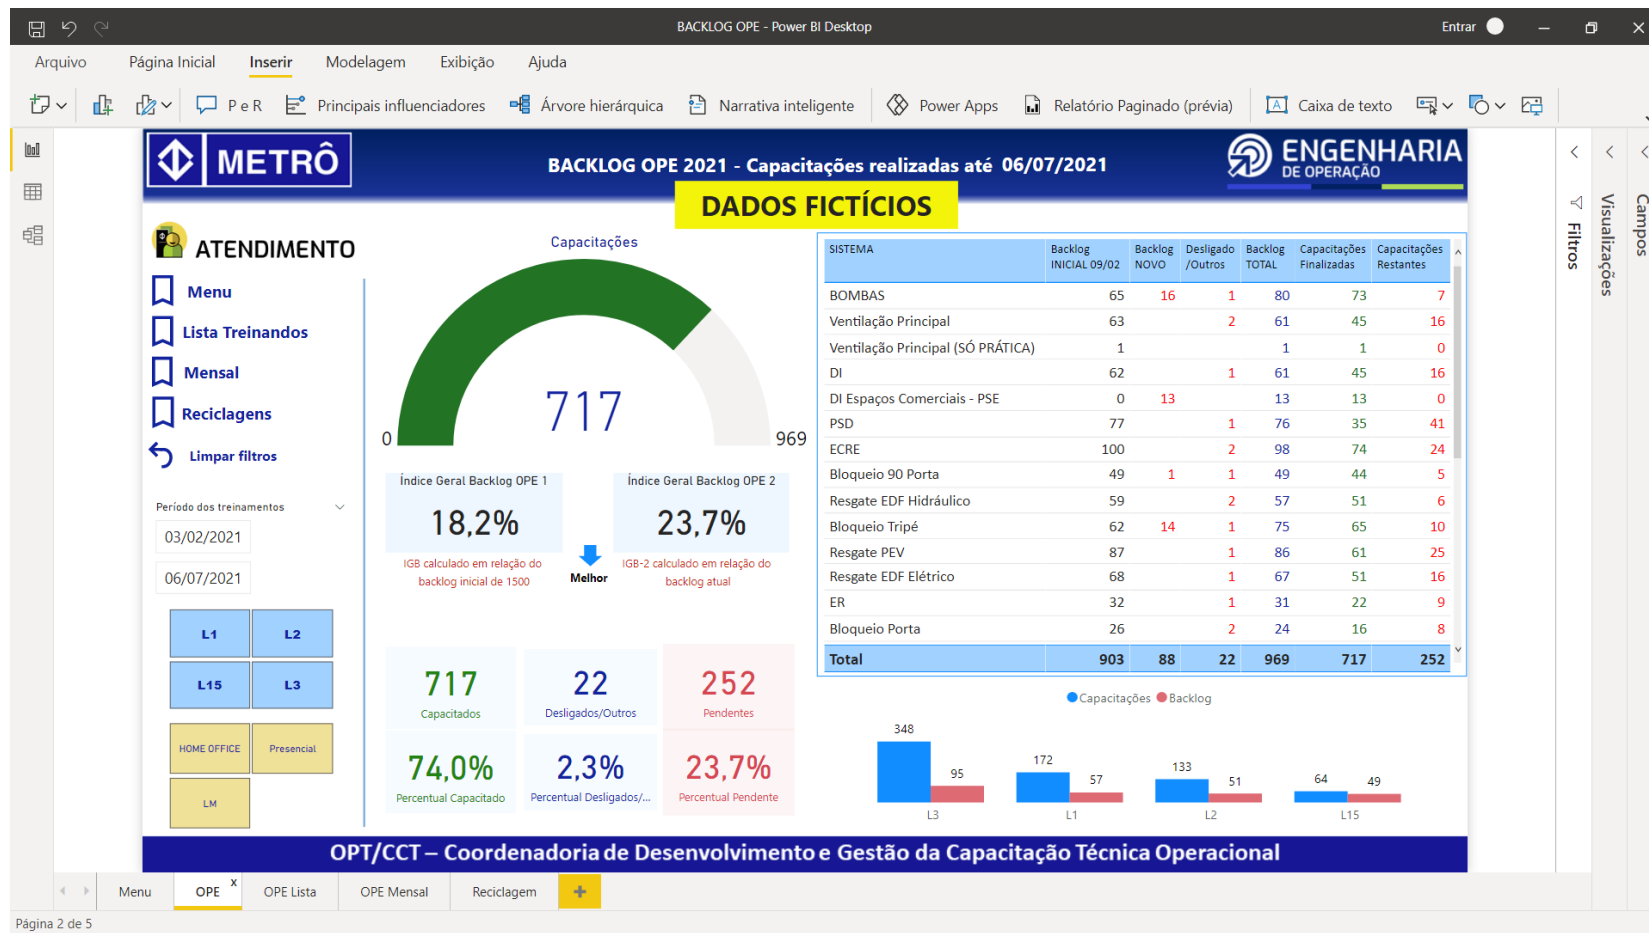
BACKLOG OPE - Power BI Desktop

Entrar

Arquivo Página Inicial Inserir Modelagem Exibição Ajuda

P e R Principais influenciadores Árvore hierárquica Narrativa inteligente Power Apps Relatório Paginado (prévia) Caixa de texto

METRÔ

BACKLOG OPE 2021 - Capacitações realizadas até 06/07/2021

ENGENHARIA DE OPERAÇÃO

DADOS FICTÍCIOS

ATENDIMENTO

Menu

Lista Treinandos

Mensal

Reciclagens

Limpar filtros

Período dos treinamentos

03/02/2021

06/07/2021

L1 L2
L15 L3
HOME OFFICE Presencial
LM

Capacitações

717

0

969

Índice Geral Backlog OPE 1

18,2%

IGB calculado em relação do backlog inicial de 1500

Melhor

Índice Geral Backlog OPE 2

23,7%

IGB-2 calculado em relação do backlog atual

717
Capacitados

22
Desligados/Outros

252
Pendentes

74,0%
Percentual Capacitado

2,3%
Percentual Desligados/...

23,7%
Percentual Pendente

| SISTEMA | Backlog INICIAL 09/02 | Backlog NOVO | Desligado /Outros | Backlog TOTAL | Capacitações Finalizadas | Capacitações Restantes |
|---|---|---|---|---|---|---|
| BOMBAS | 65 | 16 | 1 | 80 | 73 | 7 |
| Ventilação Principal | 63 | | 2 | 61 | 45 | 16 |
| Ventilação Principal (SÓ PRÁTICA) | 1 | | | 1 | 1 | 0 |
| DI | 62 | | 1 | 61 | 45 | 16 |
| DI Espaços Comerciais - PSE | 0 | 13 | | 13 | 13 | 0 |
| PSD | 77 | | 1 | 76 | 35 | 41 |
| ECRE | 100 | | 2 | 98 | 74 | 24 |
| Bloqueio 90 Porta | 49 | 1 | 1 | 49 | 44 | 5 |
| Resgate EDF Hidráulico | 59 | | 2 | 57 | 51 | 6 |
| Bloqueio Tripé | 62 | 14 | 1 | 75 | 65 | 10 |
| Resgate PEV | 87 | | 1 | 86 | 61 | 25 |
| Resgate EDF Elétrico | 68 | | 1 | 67 | 51 | 16 |
| ER | 32 | | 1 | 31 | 22 | 9 |
| Bloqueio Porta | 26 | | 2 | 24 | 16 | 8 |
| Total | 903 | 88 | 22 | 969 | 717 | 252 |

Capacitações Backlog

348 95 172 57 133 51 64 49

L3 L1 L2 L15

OPT/CCT – Coordenadoria de Desenvolvimento e Gestão da Capacitação Técnica Operacional

Filtros Visualizações Campos

Menu OPE OPE Lista OPE Mensal Reciclagem +

Página 2 de 5